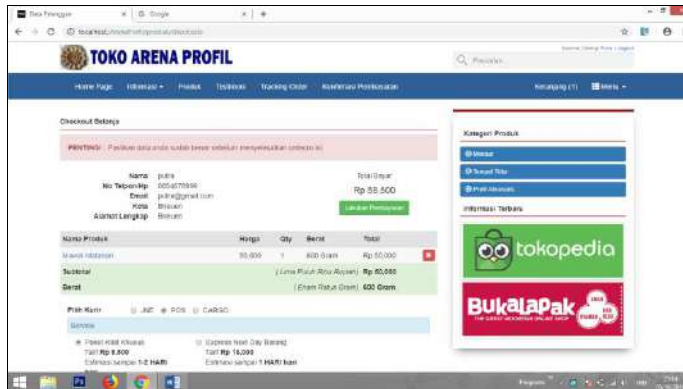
Data Pelanggan × Google ×

localhost/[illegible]

TOKO ARENA PROFIL

Q Pencarian...

Home Page Informasi ▾ Produk Testimoni Tracking Order Konfirmasi Pembayaran Keranjang (1) Menu ▾

Checkout Belanja

PENTING! Pastikan data anda sudah benar sebelum menyelesaikan order ini

Nama putra
No Telpon/Hp 085457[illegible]
Email putra@gmail.com
Kota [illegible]
Alamat Lengkap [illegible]

Total Bayar
Rp 58.500
Lanjut Pembayaran

| Nama Produk | Harga | Qty | Berat | Total |
|---|---|---|---|---|
| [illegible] | 50,000 | 1 | 600 Gram | Rp 50,000 |
| Subtotal | | | (Lima Puluh Ribu Rupiah) | Rp 50,000 |
| Berat | | | (Enam Ratus Gram) | 600 Gram |

Pilih Kurir ○ JNE ● POS ○ CARGO

Service

● Paket Kilat Khusus
Tarif Rp 8,500
Estimasi sampai 1-2 HARI

○ Express Next Day Barang
Tarif Rp 16,000
Estimasi sampai 1 HARI hari

Kategori Produk

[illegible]
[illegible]
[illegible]

Informasi Terbaru

tokopedia

BukaLapak